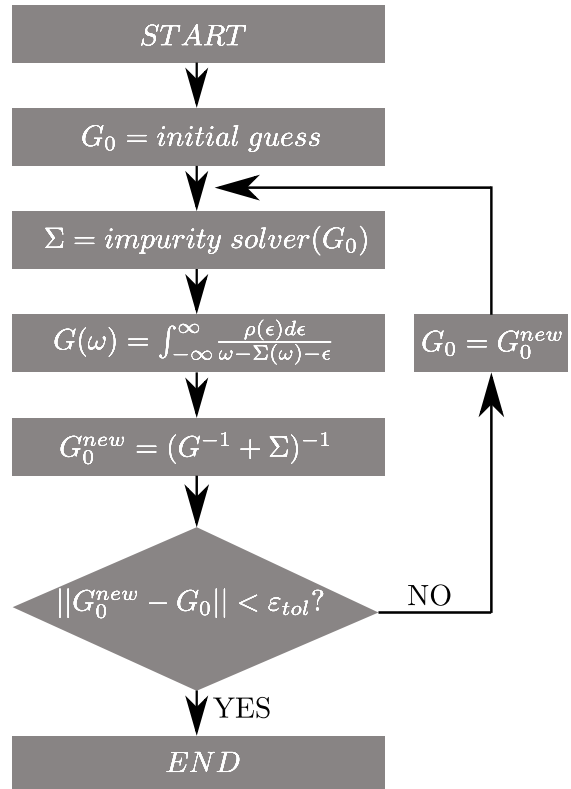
$START$

$G_0 = initial\ guess$

$\Sigma = impurity\ solver(G_0)$

$G(\omega) = \int_{-\infty}^{\infty} \frac{\rho(\epsilon)d\epsilon}{\omega - \Sigma(\omega) - \epsilon}$

$G_0^{new} = (G^{-1} + \Sigma)^{-1}$

$||G_0^{new} - G_0|| < \varepsilon_{tol}?$

NO

$G_0 = G_0^{new}$

YES

$END$